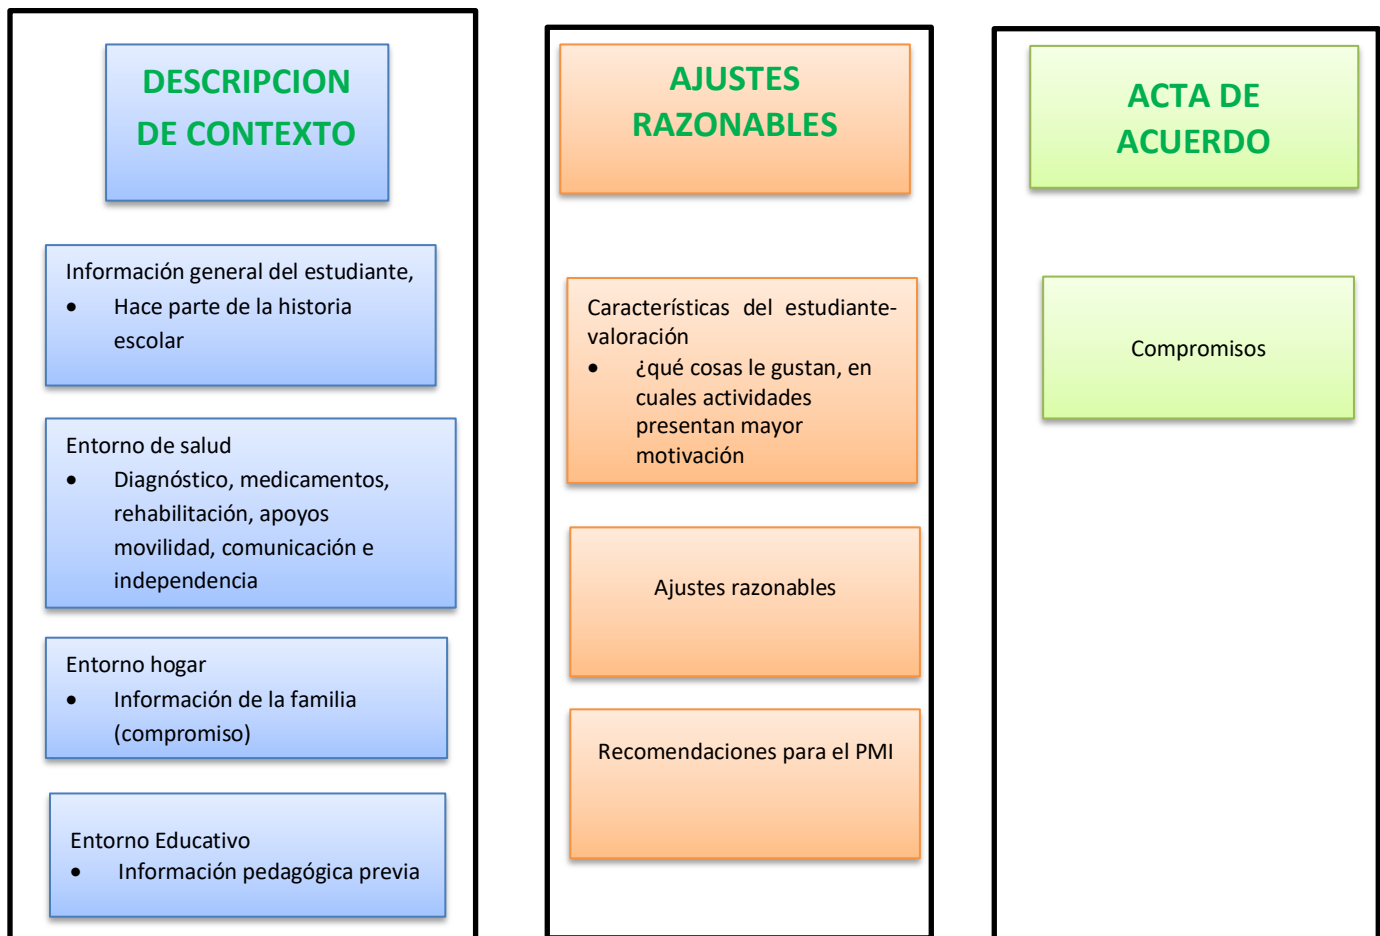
DESCRIPCION DE CONTEXTO

Información general del estudiante,
- Hace parte de la historia escolar

Entorno de salud
- Diagnóstico, medicamentos, rehabilitación, apoyos movilidad, comunicación e independencia

Entorno hogar
- Información de la familia (compromiso)

Entorno Educativo
- Información pedagógica previa

AJUSTES RAZONABLES

Características del estudiante-valoración
- ¿qué cosas le gustan, en cuales actividades presentan mayor motivación

Ajustes razonables

Recomendaciones para el PMI

ACTA DE ACUERDO

Compromisos